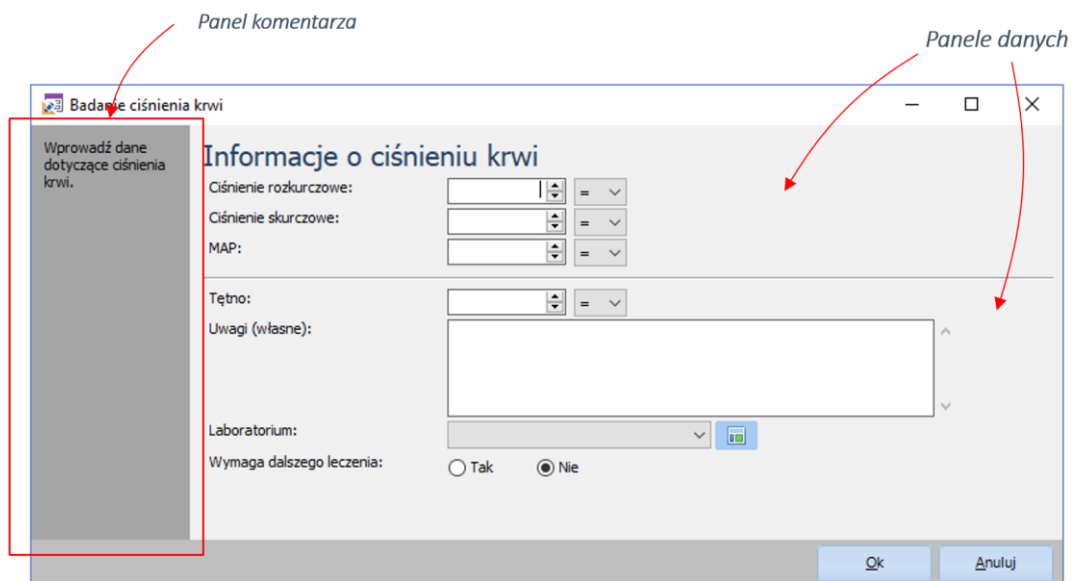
Panel komentarza

Panele danych

Badanie ciśnienia krwi

Wprowadź dane dotyczące ciśnienia krwi.

Informacje o ciśnieniu krwi

Ciśnienie rozkurczowe: =

Ciśnienie skurczowe: =

MAP: =

Tętno: =

Uwagi (własne):

Laboratorium:

Wymaga dalszego leczenia: Tak Nie

Ok Anuluj